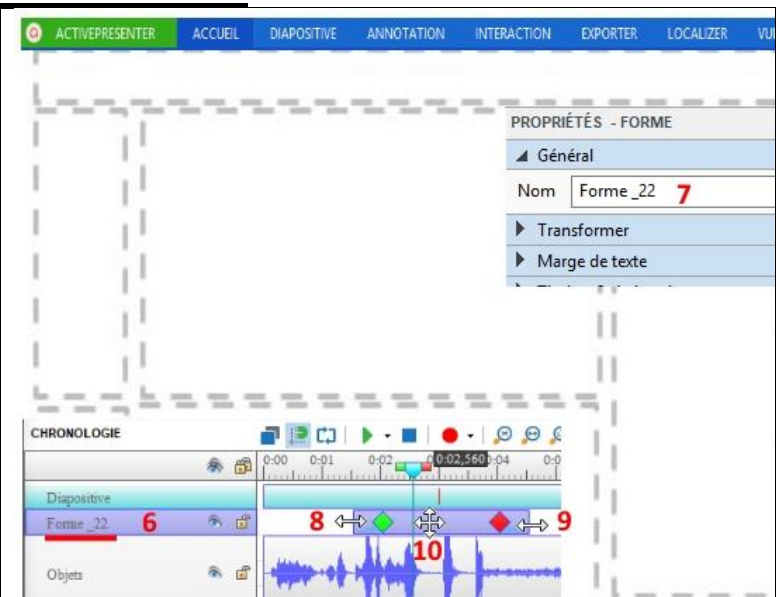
ACTIVEPRESENTER ACCUEIL DIAPOSITIVE ANNOTATION INTERACTION EXPORTER LOCALIZER VU

PROPRIÉTÉS - FORME

Général

Nom Forme _22 7

Transformer

Marge de texte

CHRONOLOGIE

0:00 0:01 0:02 0:02,560 0:04 0:0

Diapositive

Forme _22 6

8 9

10

Objets